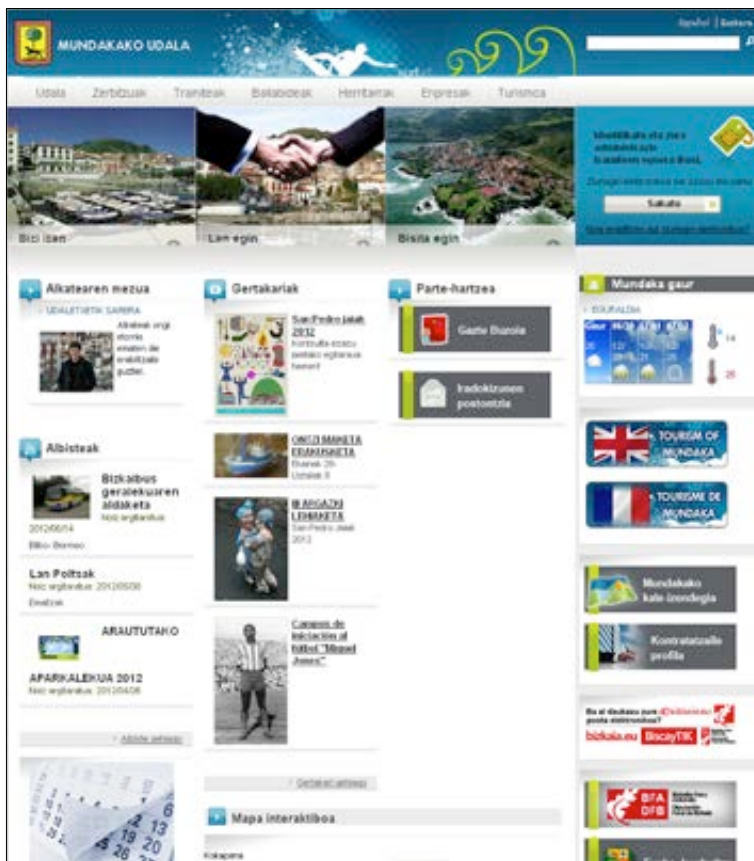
Español | Euskara

MUNDAKAKO UDALA

Udala Zerbitzuak Tramiteak Baliabideak Herritarrak Enpresak Turismoa

Bizi izan

Lan egin

Bisita egin

Mundakako eta Jon's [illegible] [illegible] zure esku.

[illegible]

Sakatu

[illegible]

Alkatearen mezua

UDALETXETIK SARRERA

Alkateak ongi etorria ematen die erakitzaile guztiei.

Albisteak

Bizkaibus geralekuaren aldaketa

Noiz argitaratua: 2012/06/14

Bilbo-Bermeo

Lan Poltsak

Noiz argitaratua: 2012/05/30

Enataak

ARAUTUTAKO APARKALEKUA 2012

Noiz argitaratua: 2012/04/06

Albiste gehiago

Gertakariak

San Pedro jaiak 2012

Kontsulta ezazu jaiotako egitaraua hemen!

ONTZI MAKETA ERAKUSKETA

Ekainak 20-Uztailak 8

III ARGAZKI LEHIAKETA

San Pedro Jaiak 2012

Campus de iniciación al fútbol "Manuel Jones"

Gertakari gehiago

Mapa interaktiboa

Kokapena

Parte-hartzea

Gazte Bozeta

Iradokizunen postontzia

Mundaka gaur

EGURALDIA

14

26

TOURISM OF MUNDAKA

TOURISME DE MUNDAKA

Mundakako kale izendegia

Kontratatzaile profila

Ba al daukazu zure @bizkaia.eu posta elektronikoa?

bizkaia.eu BiscayTIK

BFA DFB